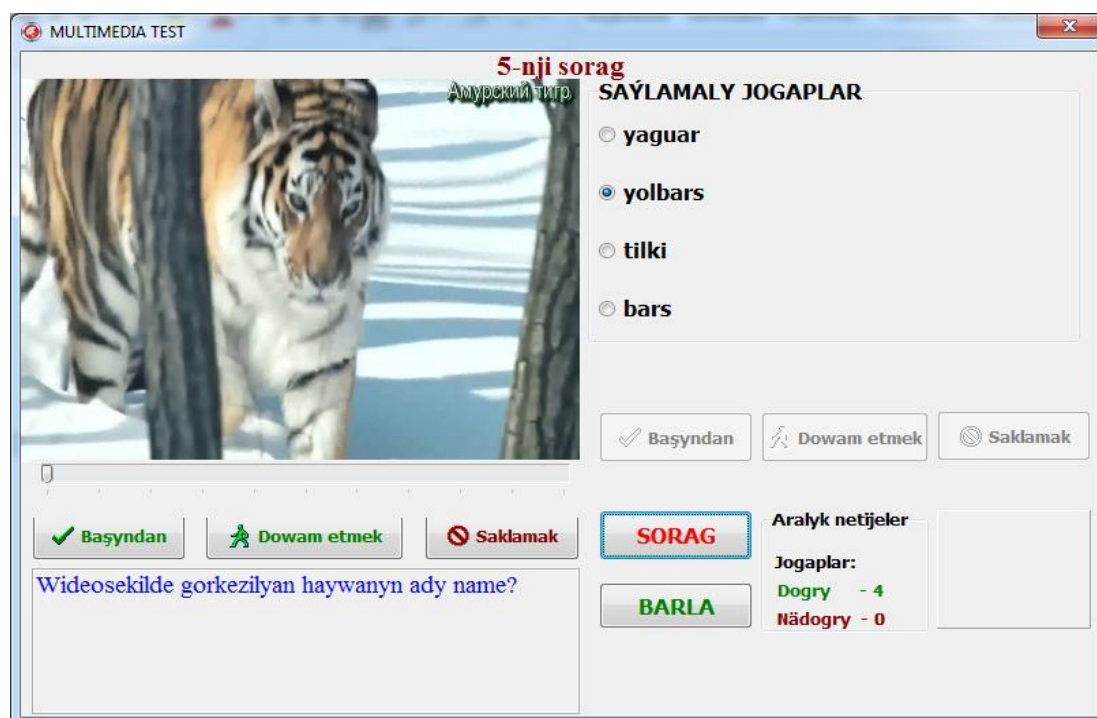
MULTIMEDIA TEST

5-nji sorag

Амурский тигр.

SAÝLAMALY JOGAPLAR

yaguar

yolbars

tilki

bars

Başyndan

Dowam etmek

Saklamak

Başyndan

Dowam etmek

Saklamak

SORAG

BARLA

Aralyk netijeler

Jogaplar:

Dogry - 4

Nädogry - 0

Wideosekilde gorkezilyan haywanyn ady name?